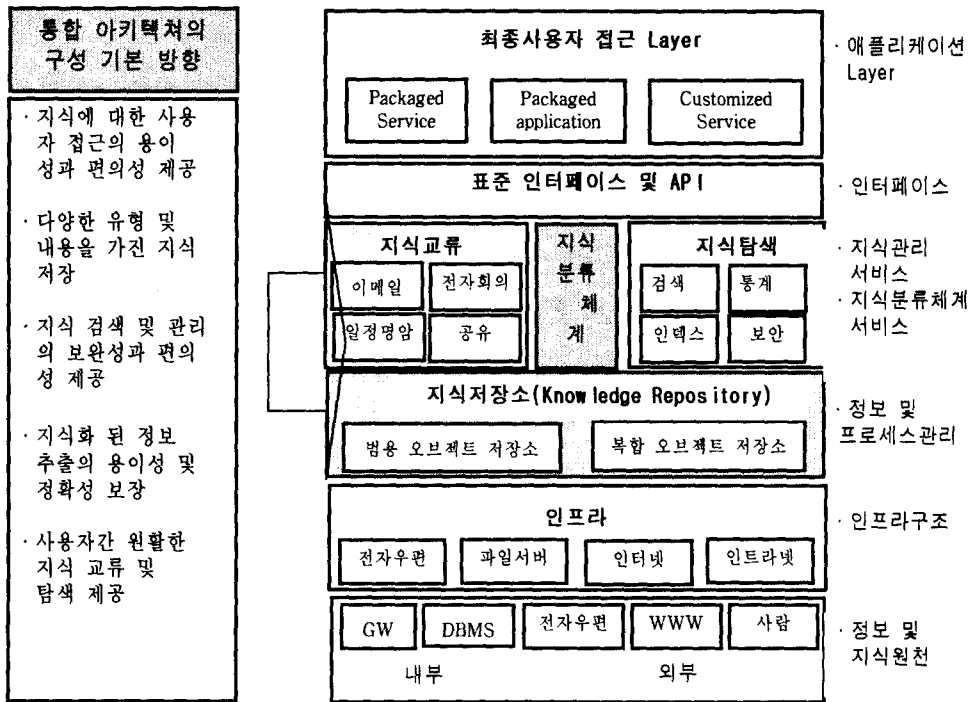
통합 아키텍쳐의 구성 기본 방향

· 지식에 대한 사용자 접근의 용이성과 편의성 제공

· 다양한 유형 및 내용을 가진 지식 저장

· 지식 검색 및 관리의 보완성과 편의성 제공

· 지식화 된 정보 추출의 용이성 및 정확성 보장

· 사용자간 원활한 지식 교류 및 탐색 제공

최종사용자 접근 Layer

Packaged Service

Packaged application

Customized Service

· 애플리케이션 Layer

표준 인터페이스 및 API

· 인터페이스

지식교류

이메일

전자회의

일정명암

공유

지식분류체계

지식탐색

검색

통계

인덱스

보안

· 지식관리 서비스

· 지식분류체계 서비스

지식저장소(Knowledge Repository)

범용 오브젝트 저장소

복합 오브젝트 저장소

· 정보 및 프로세스관리

인프라

전자우편

파일서버

인터넷

인트라넷

· 인프라구조

GW

DBMS

전자우편

WWW

사람

내부

외부

· 정보 및 지식원천